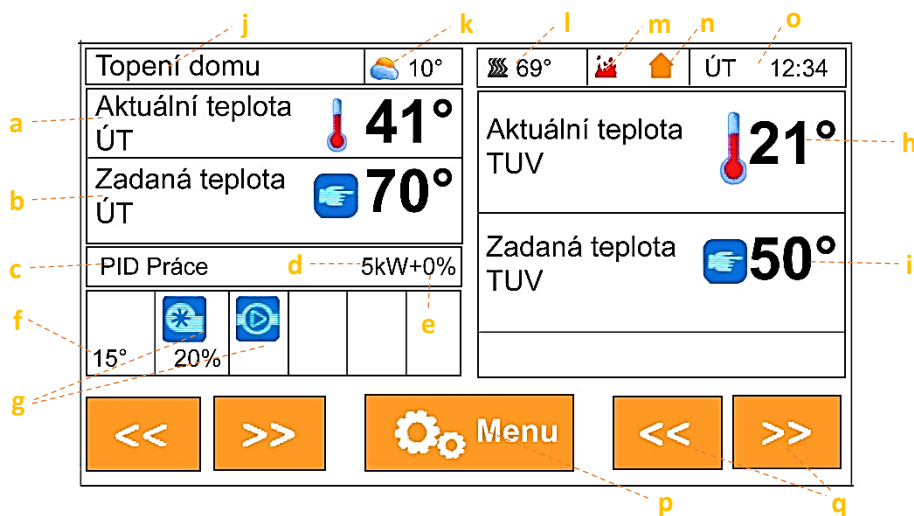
j k l m n o

Topení domu 10°

69° ÚT 12:34

a

Aktuální teplota ÚT 41°

Aktuální teplota TUV 21°

h

b

Zadaná teplota ÚT 70°

Zadaná teplota TUV 50°

i

c

PID Práce d 5kW+0%

e

f

15° 20%

g

<< >> Menu << >>

p q